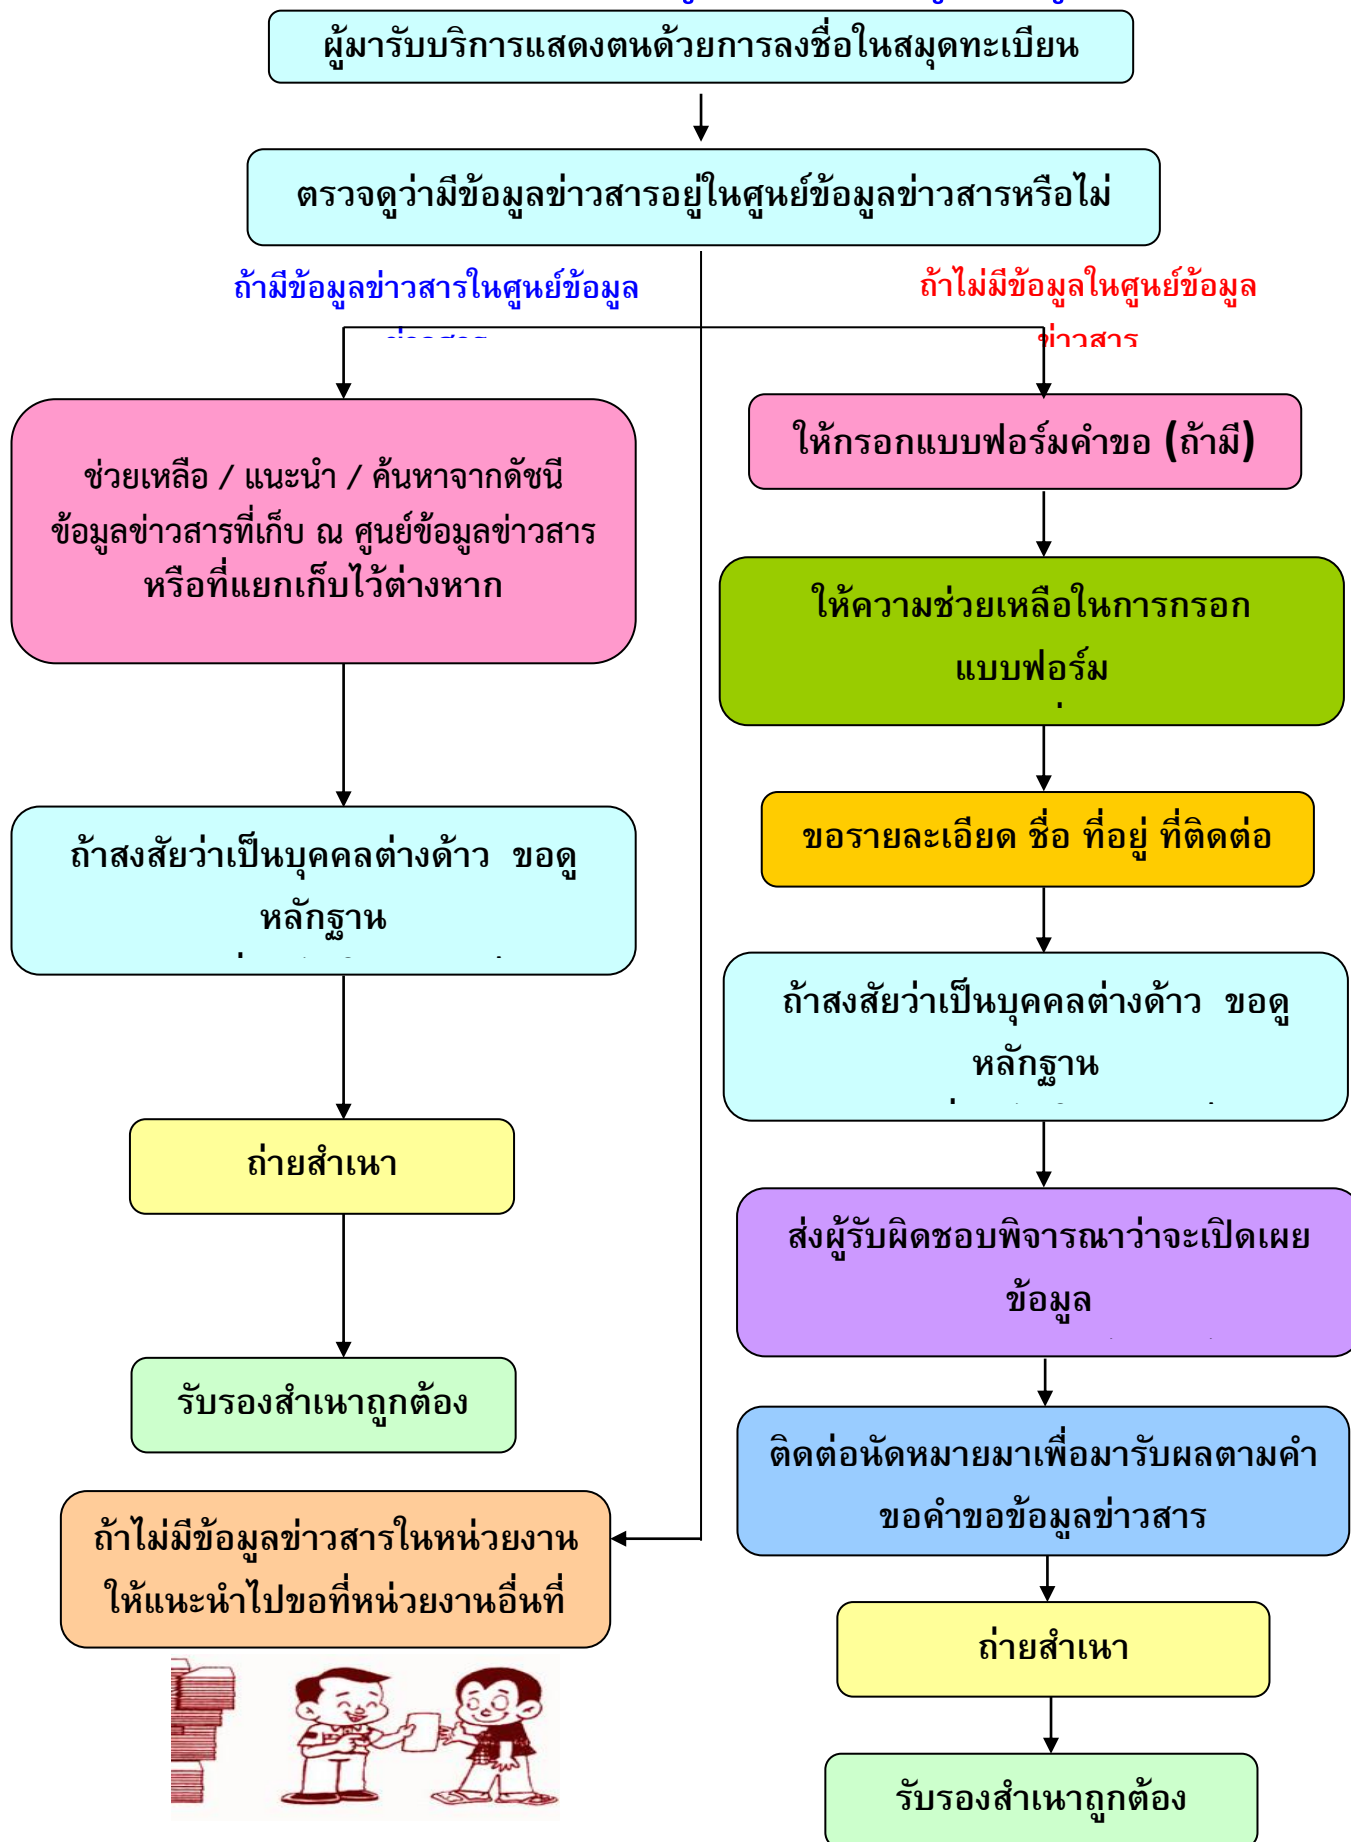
ผู้มารับบริการแสดงตนด้วยการลงชื่อในสมุดทะเบียน

ตรวจดูว่ามีข้อมูลข่าวสารอยู่ในศูนย์ข้อมูลข่าวสารหรือไม่

ถ้ามีข้อมูลข่าวสารในศูนย์ข้อมูล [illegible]

ถ้าไม่มีข้อมูลในศูนย์ข้อมูลข่าวสาร

ช่วยเหลือ / แนะนำ / ค้นหาจากดัชนีข้อมูลข่าวสารที่เก็บ ณ ศูนย์ข้อมูลข่าวสาร หรือที่แยกเก็บไว้ต่างหาก

ถ้าสงสัยว่าเป็นบุคคลต่างด้าว ขอดูหลักฐาน

ถ่ายสำเนา

รับรองสำเนาถูกต้อง

ถ้าไม่มีข้อมูลข่าวสารในหน่วยงาน ให้แนะนำไปขอที่หน่วยงานอื่นที่

ให้กรอกแบบฟอร์มคำขอ (ถ้ามี)

ให้ความช่วยเหลือในการกรอกแบบฟอร์ม

ขอรายละเอียด ชื่อ ที่อยู่ ที่ติดต่อ

ถ้าสงสัยว่าเป็นบุคคลต่างด้าว ขอดูหลักฐาน

ส่งผู้รับผิดชอบพิจารณาว่าจะเปิดเผยข้อมูล

ติดต่อนัดหมายมาเพื่อมารับผลตามคำขอคำขอข้อมูลข่าวสาร

ถ่ายสำเนา

รับรองสำเนาถูกต้อง